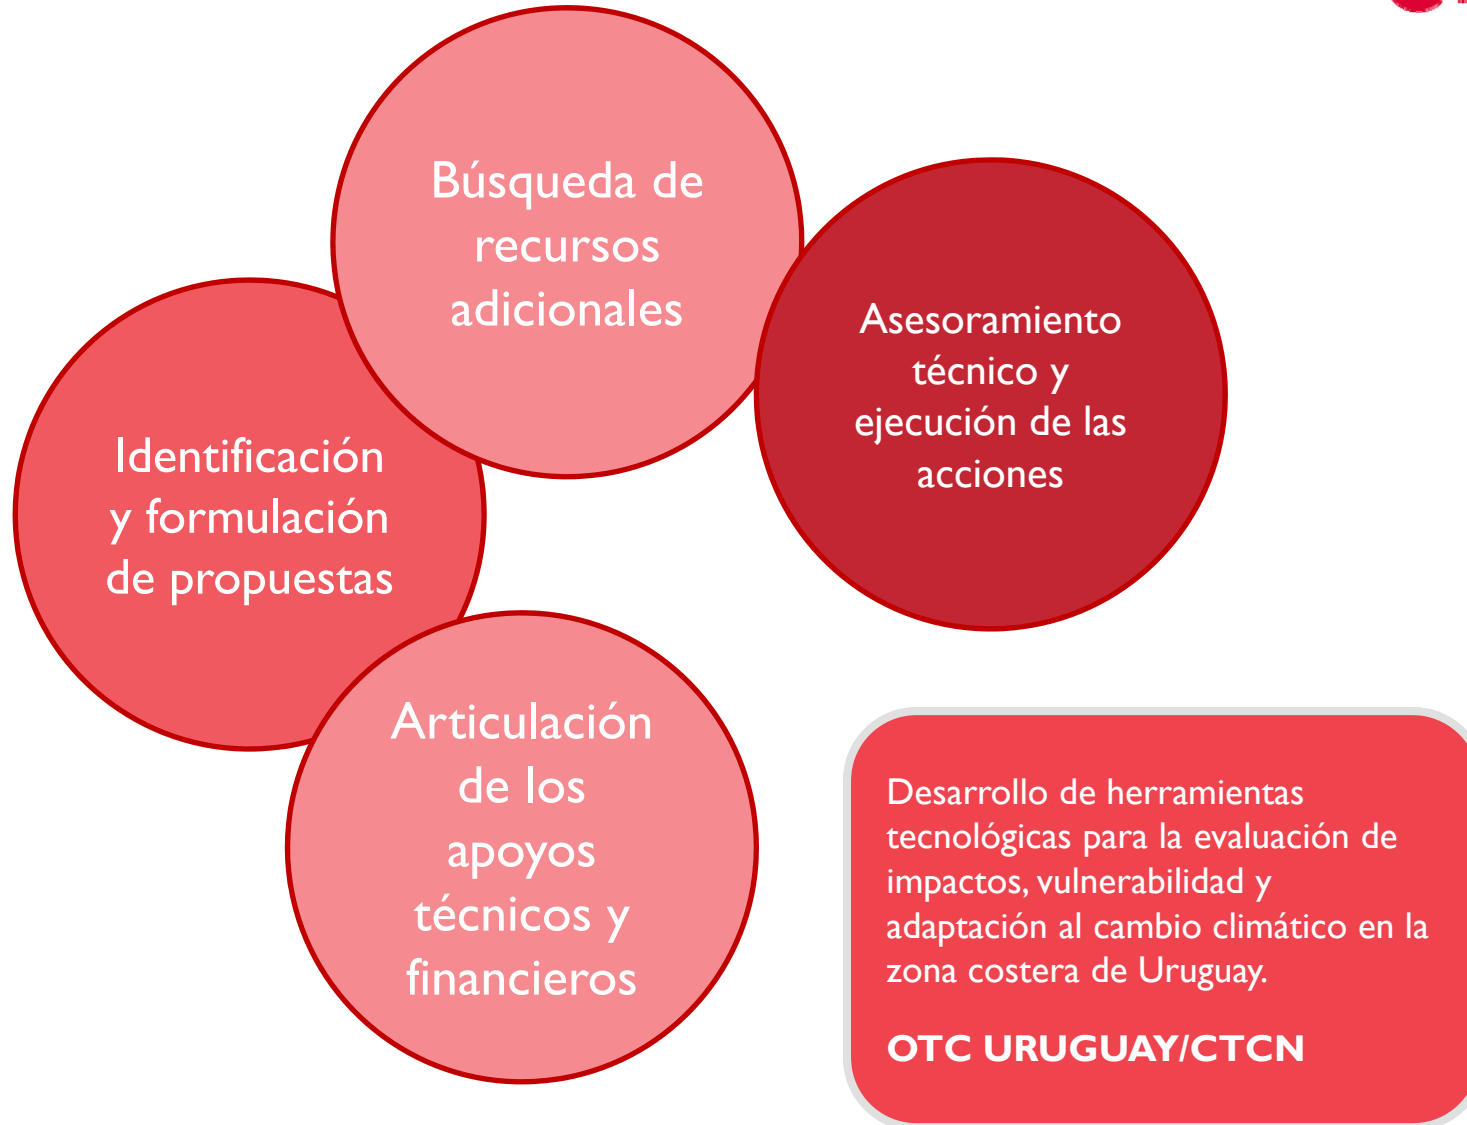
Búsqueda de recursos adicionales

Asesoramiento técnico y ejecución de las acciones

Identificación y formulación de propuestas

Articulación de los apoyos técnicos y financieros

Desarrollo de herramientas tecnológicas para la evaluación de impactos, vulnerabilidad y adaptación al cambio climático en la zona costera de Uruguay.

OTC URUGUAY/CTCN